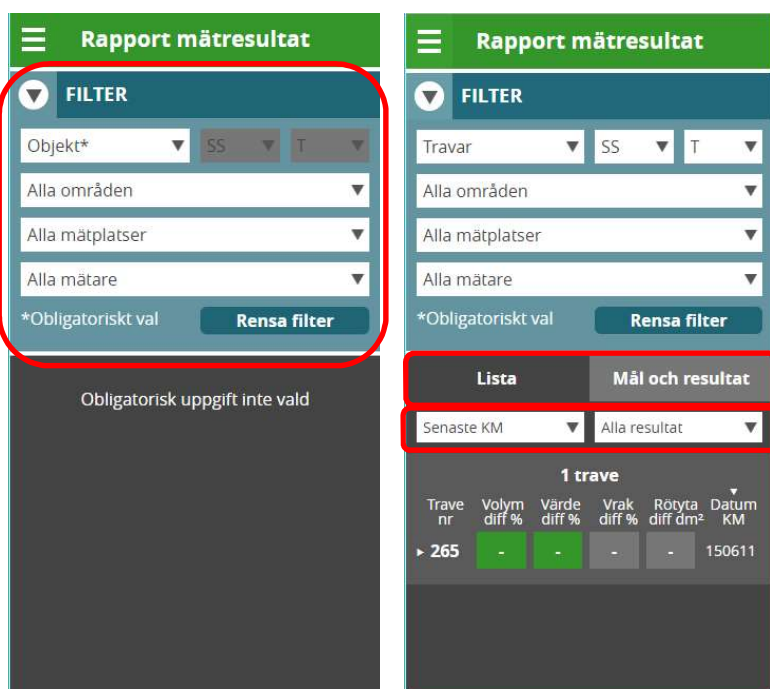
Rapport mätresultat

FILTER

Objekt*
SS
T
Alla områden
Alla mätplatser
Alla mätare
*Obligatoriskt val
Rensa filter

Obligatorisk uppgift inte vald

Rapport mätresultat

FILTER

Travar
SS
T
Alla områden
Alla mätplatser
Alla mätare
*Obligatoriskt val
Rensa filter

Lista
Mål och resultat

Senaste KM
Alla resultat

1 trave

| Trave nr | Volym diff % | Värde diff % | Vrak diff % | Rötyta diff dm² | Datum KM |
|---|---|---|---|---|---|
| 265 | - | - | - | - | 150611 |